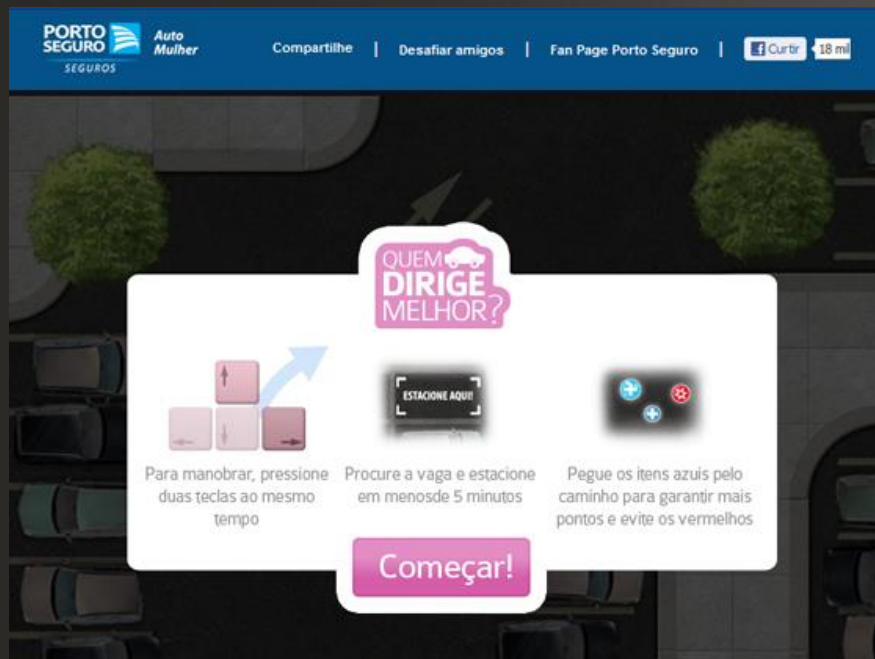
PORTO SEGURO SEGUROS Auto Mulher

Compartilhe | Desafiar amigos | Fan Page Porto Seguro | Curtir 18 mil

QUEM DIRIGE MELHOR?

ESTACIONE AQUI!

Para manobrar, pressione duas teclas ao mesmo tempo

Procure a vaga e estacione em menosde 5 minutos

Pegue os itens azuis pelo caminho para garantir mais pontos e evite os vermelhos

Começar!